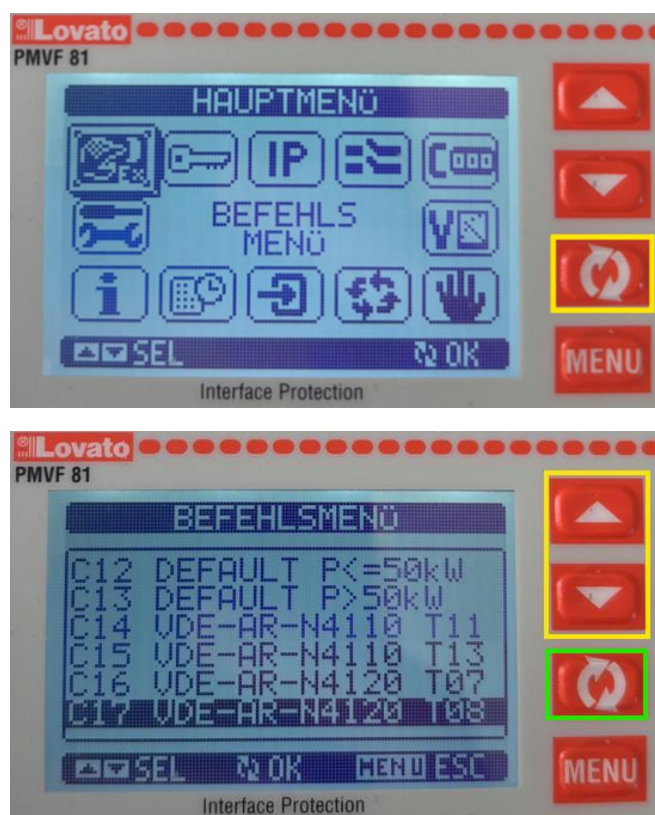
Lovato
PMVF 81

HAUPTMENÜ

IP

BEFEHLS MENÜ

SEL OK

MENU

Interface Protection

Lovato
PMVF 81

BEFEHLSMENÜ

C12 DEFAULT P<=50kW
C13 DEFAULT P>50kW
C14 VDE-AR-N4110 T11
C15 VDE-AR-N4110 T13
C16 VDE-AR-N4120 T07
C17 VDE-AR-N4120 T08

SEL OK MENU ESC

MENU

Interface Protection